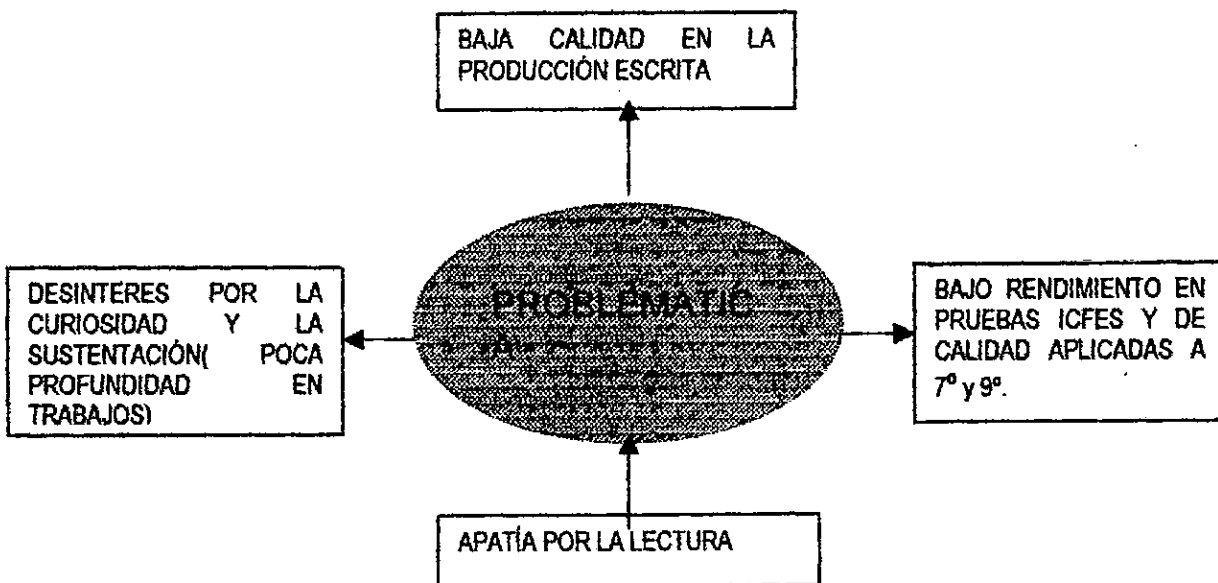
BAJA CALIDAD EN LA PRODUCCIÓN ESCRITA

DESINTERES POR LA CURIOSIDAD Y LA SUSTENTACIÓN( POCA PROFUNDIDAD EN TRABAJOS)

PROBLEMATIC

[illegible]

BAJO RENDIMIENTO EN PRUEBAS ICFES Y DE CALIDAD APLICADAS A 7º y 9º.

APATÍA POR LA LECTURA